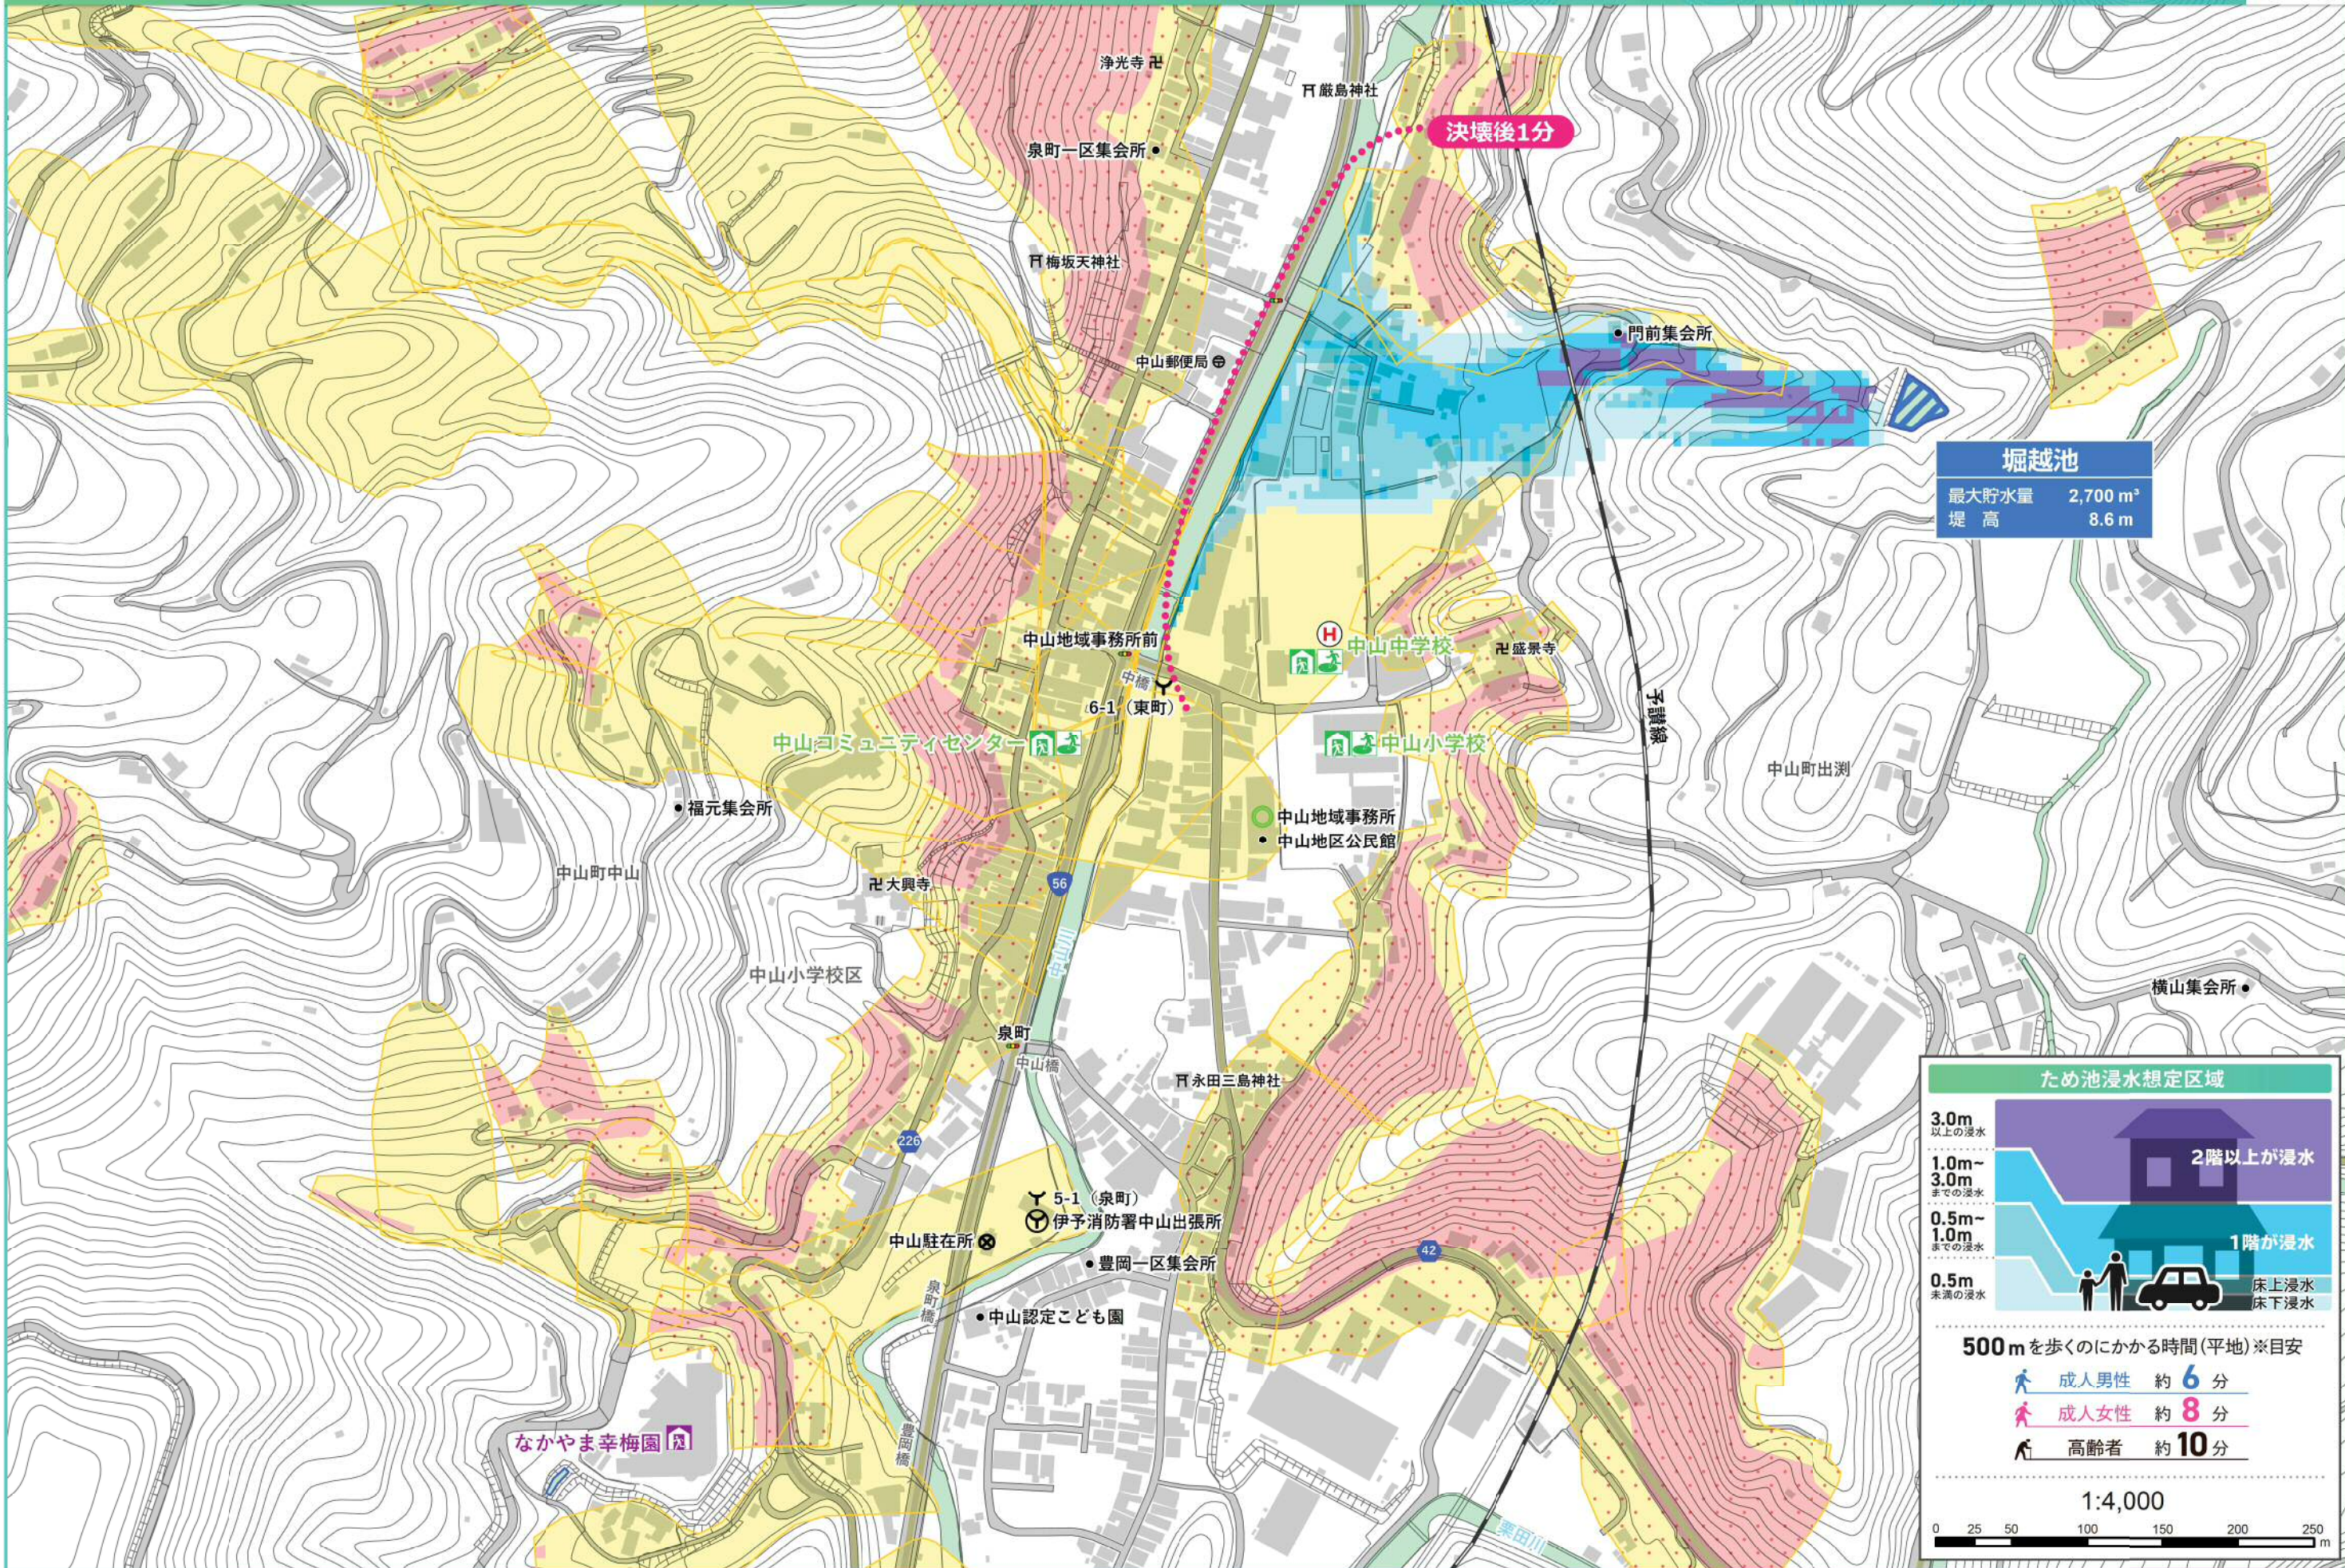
浄光寺
厳島神社
決壊後1分
泉町一区集会所
梅坂天神社
門前集会所
中山郵便局
堀越池
最大貯水量 2,700 m³
堤高 8.6 m
中山地域事務所前
中山中学校
盛景寺
中橋
6-1（東町）
中山コミュニティセンター
中山小学校
予讃線
中山町出渕
福元集会所
中山地域事務所
中山地区公民館
中山町中山
大興寺
56
中山川
中山小学校区
横山集会所
泉町
中山橋
永田三島神社
ため池浸水想定区域
3.0m 以上の浸水
1.0m~3.0m までの浸水
0.5m~1.0m までの浸水
0.5m 未満の浸水
2階以上が浸水
1階が浸水
床上浸水
床下浸水
226
5-1（泉町）
伊予消防署中山出張所
中山駐在所
42
豊岡一区集会所
泉町橋
中山認定こども園
500mを歩くのにかかる時間（平地）※目安
成人男性 約6分
成人女性 約8分
高齢者 約10分
1:4,000
0 25 50 100 150 200 250 m
なかやま幸梅園
豊岡橋
栗田川